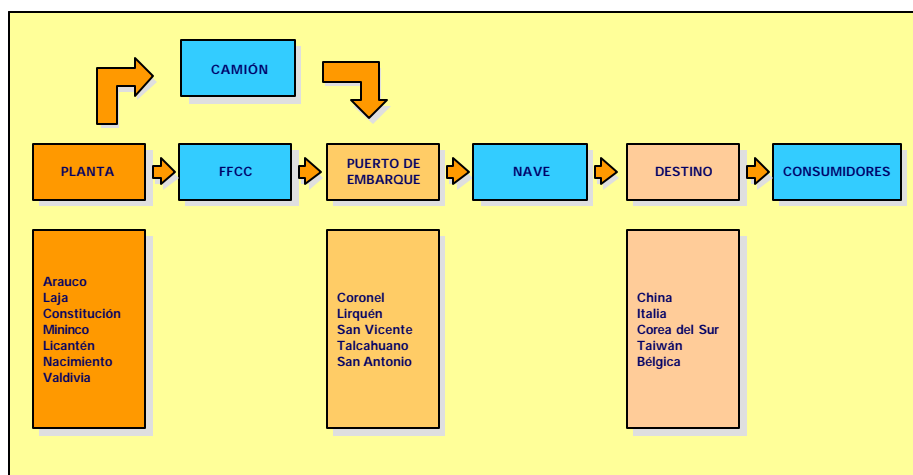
CAMIÓN

PLANTA

FFCC

PUERTO DE EMBARQUE

NAVE

DESTINO

CONSUMIDORES

Arauco
Laja
Constitución
Mininco
Licantén
Nacimiento
Valdivia

Coronel
Lirquén
San Vicente
Talcahuano
San Antonio

China
Italia
Corea del Sur
Taiwán
Bélgica